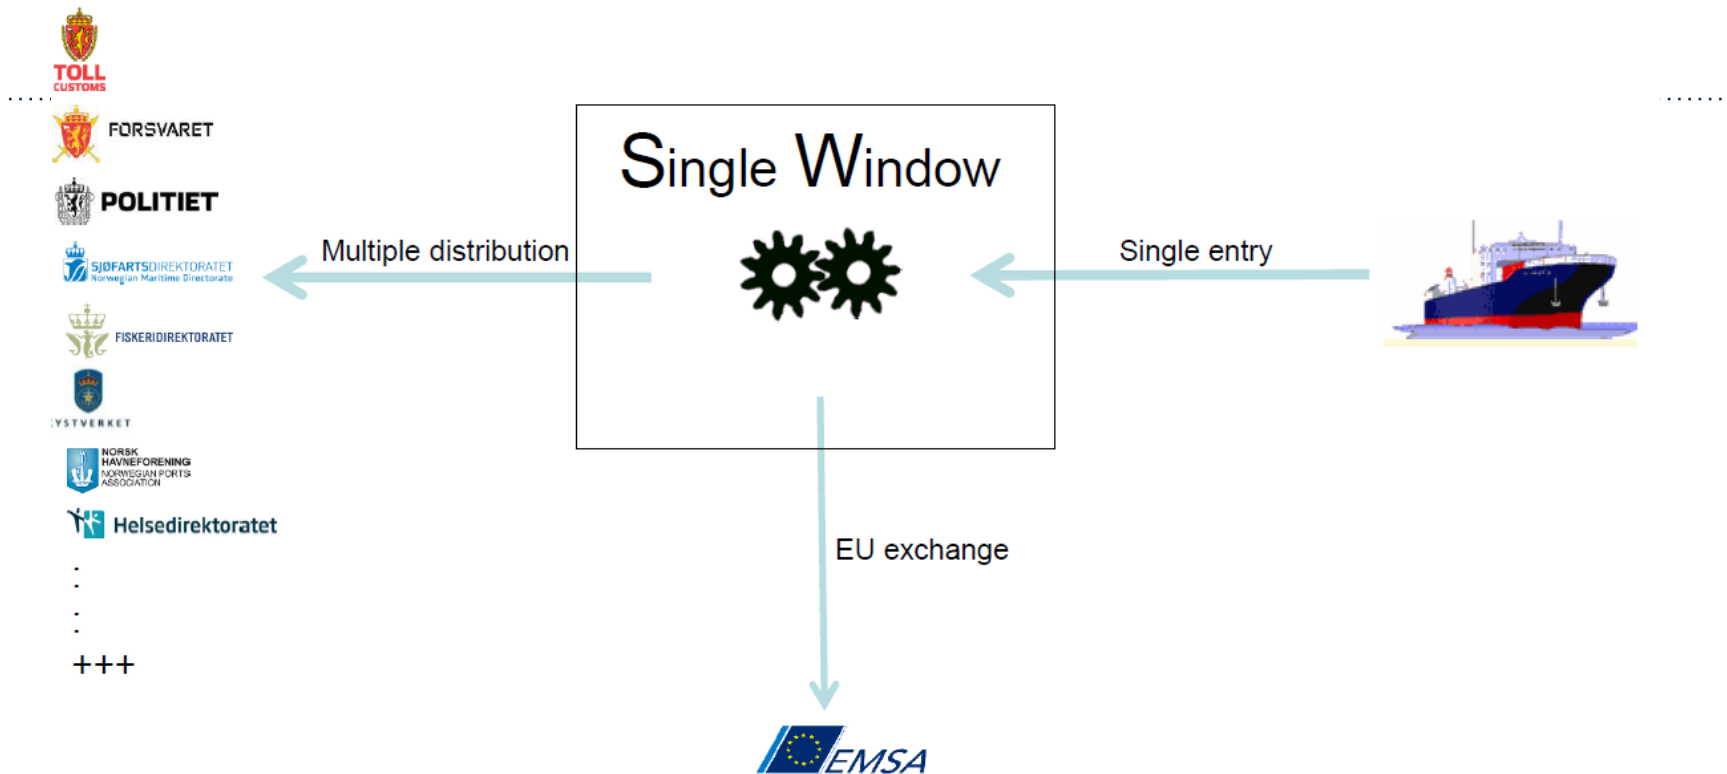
TOLL
CUSTOMS

FORSVARET

POLITIET

SJØFARTSDIREKTORATET
Norwegian Maritime Directorate

FISKERIDIREKTORATET

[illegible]YSTVERKET

NORSK HAVNEFORENING
NORWEGIAN PORTS ASSOCIATION

Helsedirektoratet

:
:
+++

Single Window

Multiple distribution

Single entry

EU exchange

EMSA